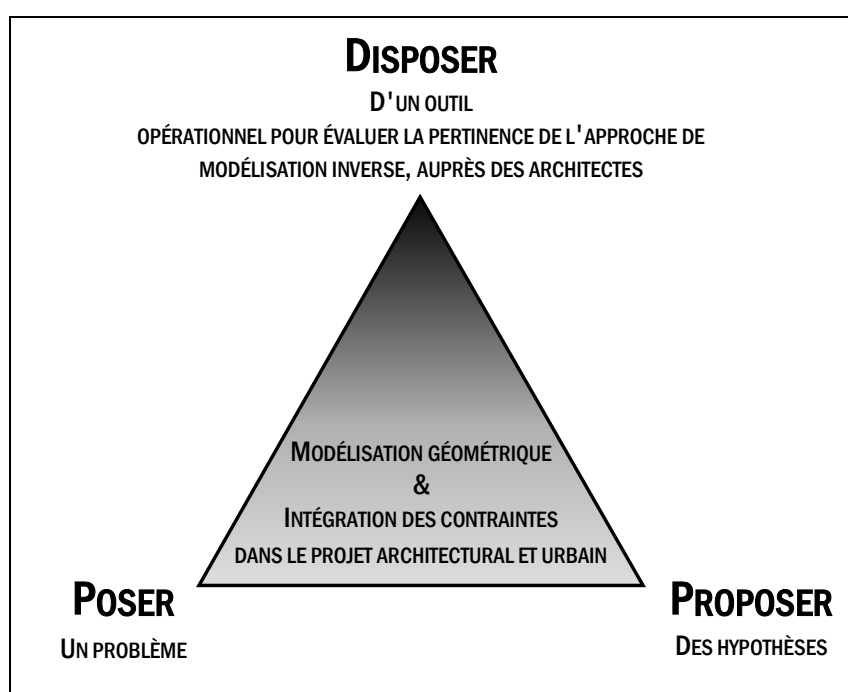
DISPOSER

D'UN OUTIL OPÉRATIONNEL POUR ÉVALUER LA PERTINENCE DE L'APPROCHE DE MODÉLISATION INVERSE, AUPRÈS DES ARCHITECTES

MODÉLISATION GÉOMÉTRIQUE
&
INTÉGRATION DES CONTRAINTES
DANS LE PROJET ARCHITECTURAL ET URBAIN

POSER

UN PROBLÈME

PROPOSER

DES HYPOTHÈSES